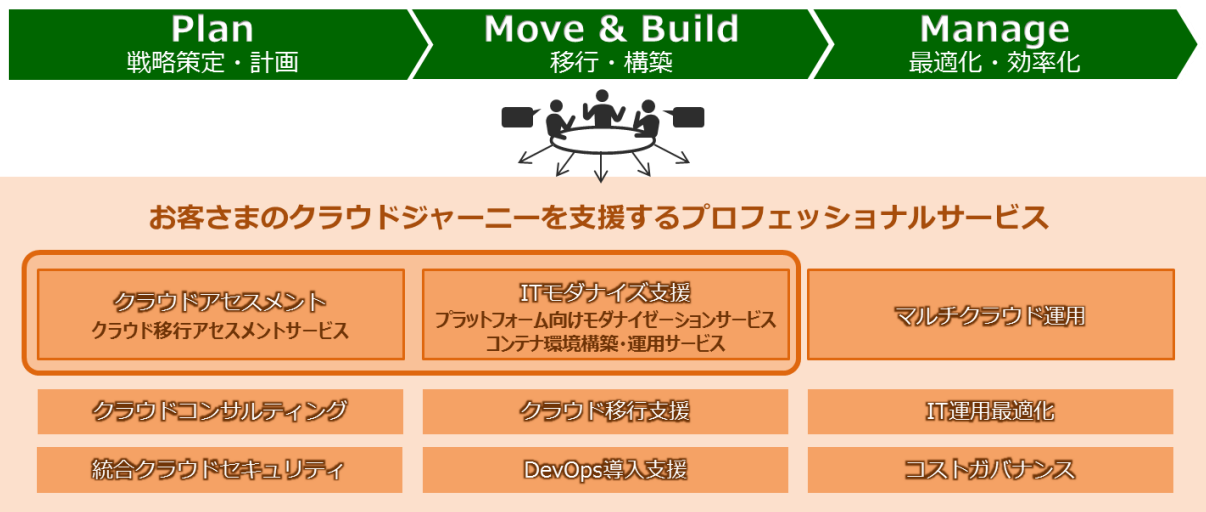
Plan
戦略策定・計画

Move & Build
移行・構築

Manage
最適化・効率化

お客さまのクラウドジャーニーを支援するプロフェッショナルサービス

クラウドアセスメント
クラウド移行アセスメントサービス

ITモダナイズ支援
プラットフォーム向けモダナイゼーションサービス
コンテナ環境構築・運用サービス

マルチクラウド運用

クラウドコンサルティング

クラウド移行支援

IT運用最適化

統合クラウドセキュリティ

DevOps導入支援

コストガバナンス